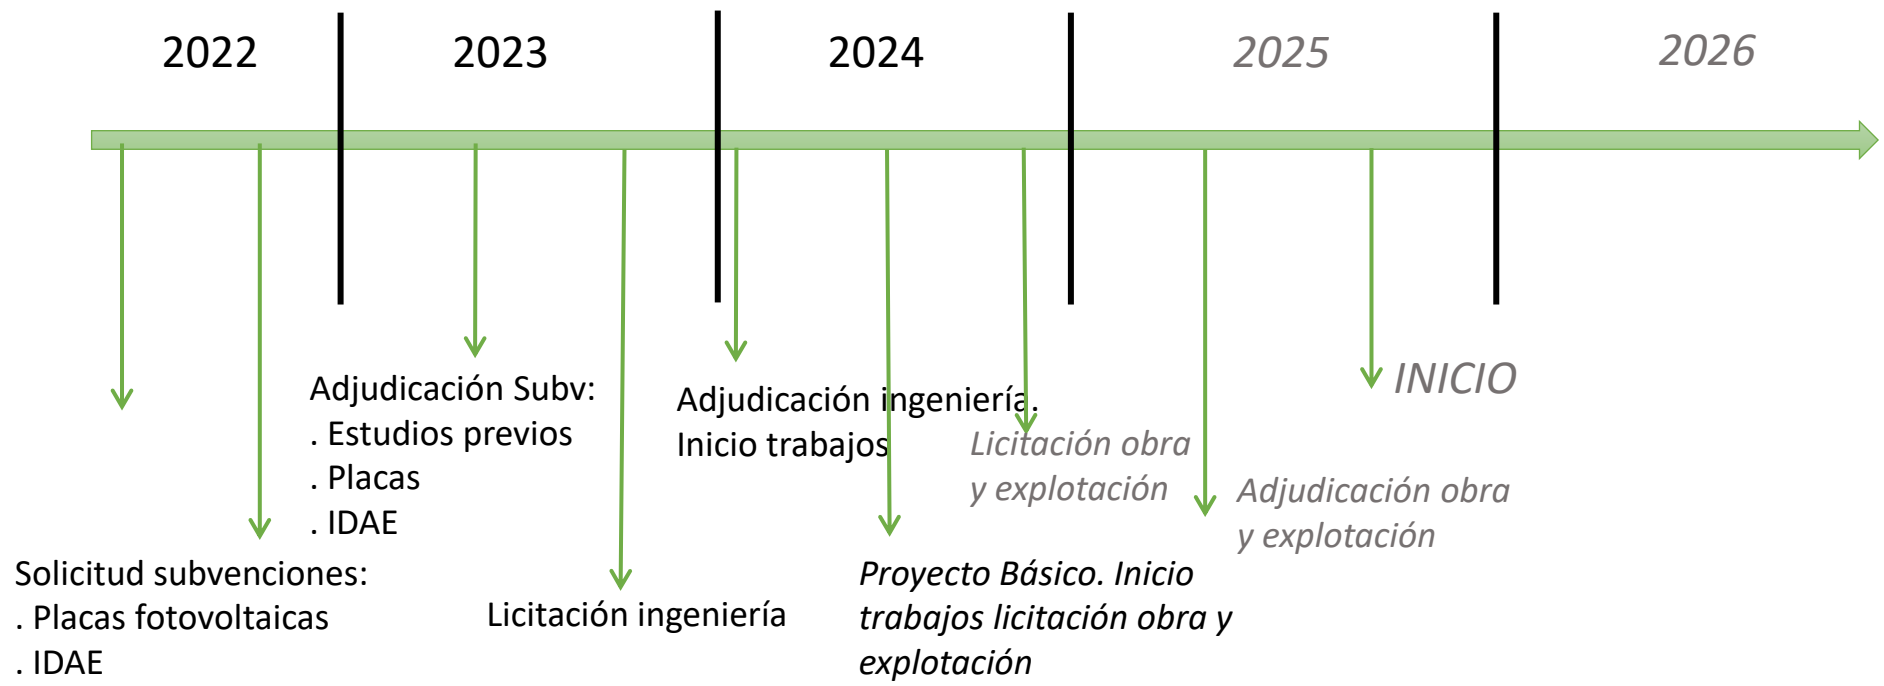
2022
2023
2024
2025
2026

Adjudicación Subv:
. Estudios previos
. Placas
. IDAE

Adjudicación ingeniería.
Inicio trabajos

Licitación obra
y explotación

INICIO

Adjudicación obra
y explotación

Solicitud subvenciones:
. Placas fotovoltaicas
. IDAE

Licitación ingeniería

Proyecto Básico. Inicio trabajos licitación obra y explotación